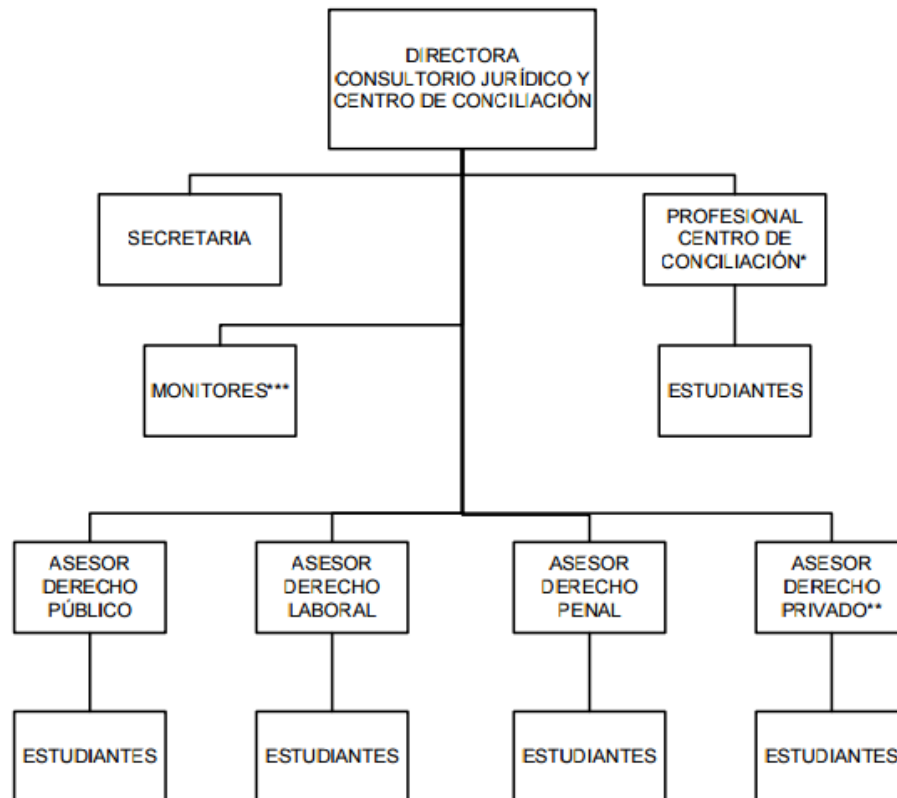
DIRECTORA
CONSULTORIO JURÍDICO Y
CENTRO DE CONCILIACIÓN

SECRETARIA

PROFESIONAL
CENTRO DE
CONCILIACIÓN*

MONITORES***

ESTUDIANTES

ASESOR
DERECHO
PÚBLICO

ASESOR
DERECHO
LABORAL

ASESOR
DERECHO
PENAL

ASESOR
DERECHO
PRIVADO**

ESTUDIANTES

ESTUDIANTES

ESTUDIANTES

ESTUDIANTES